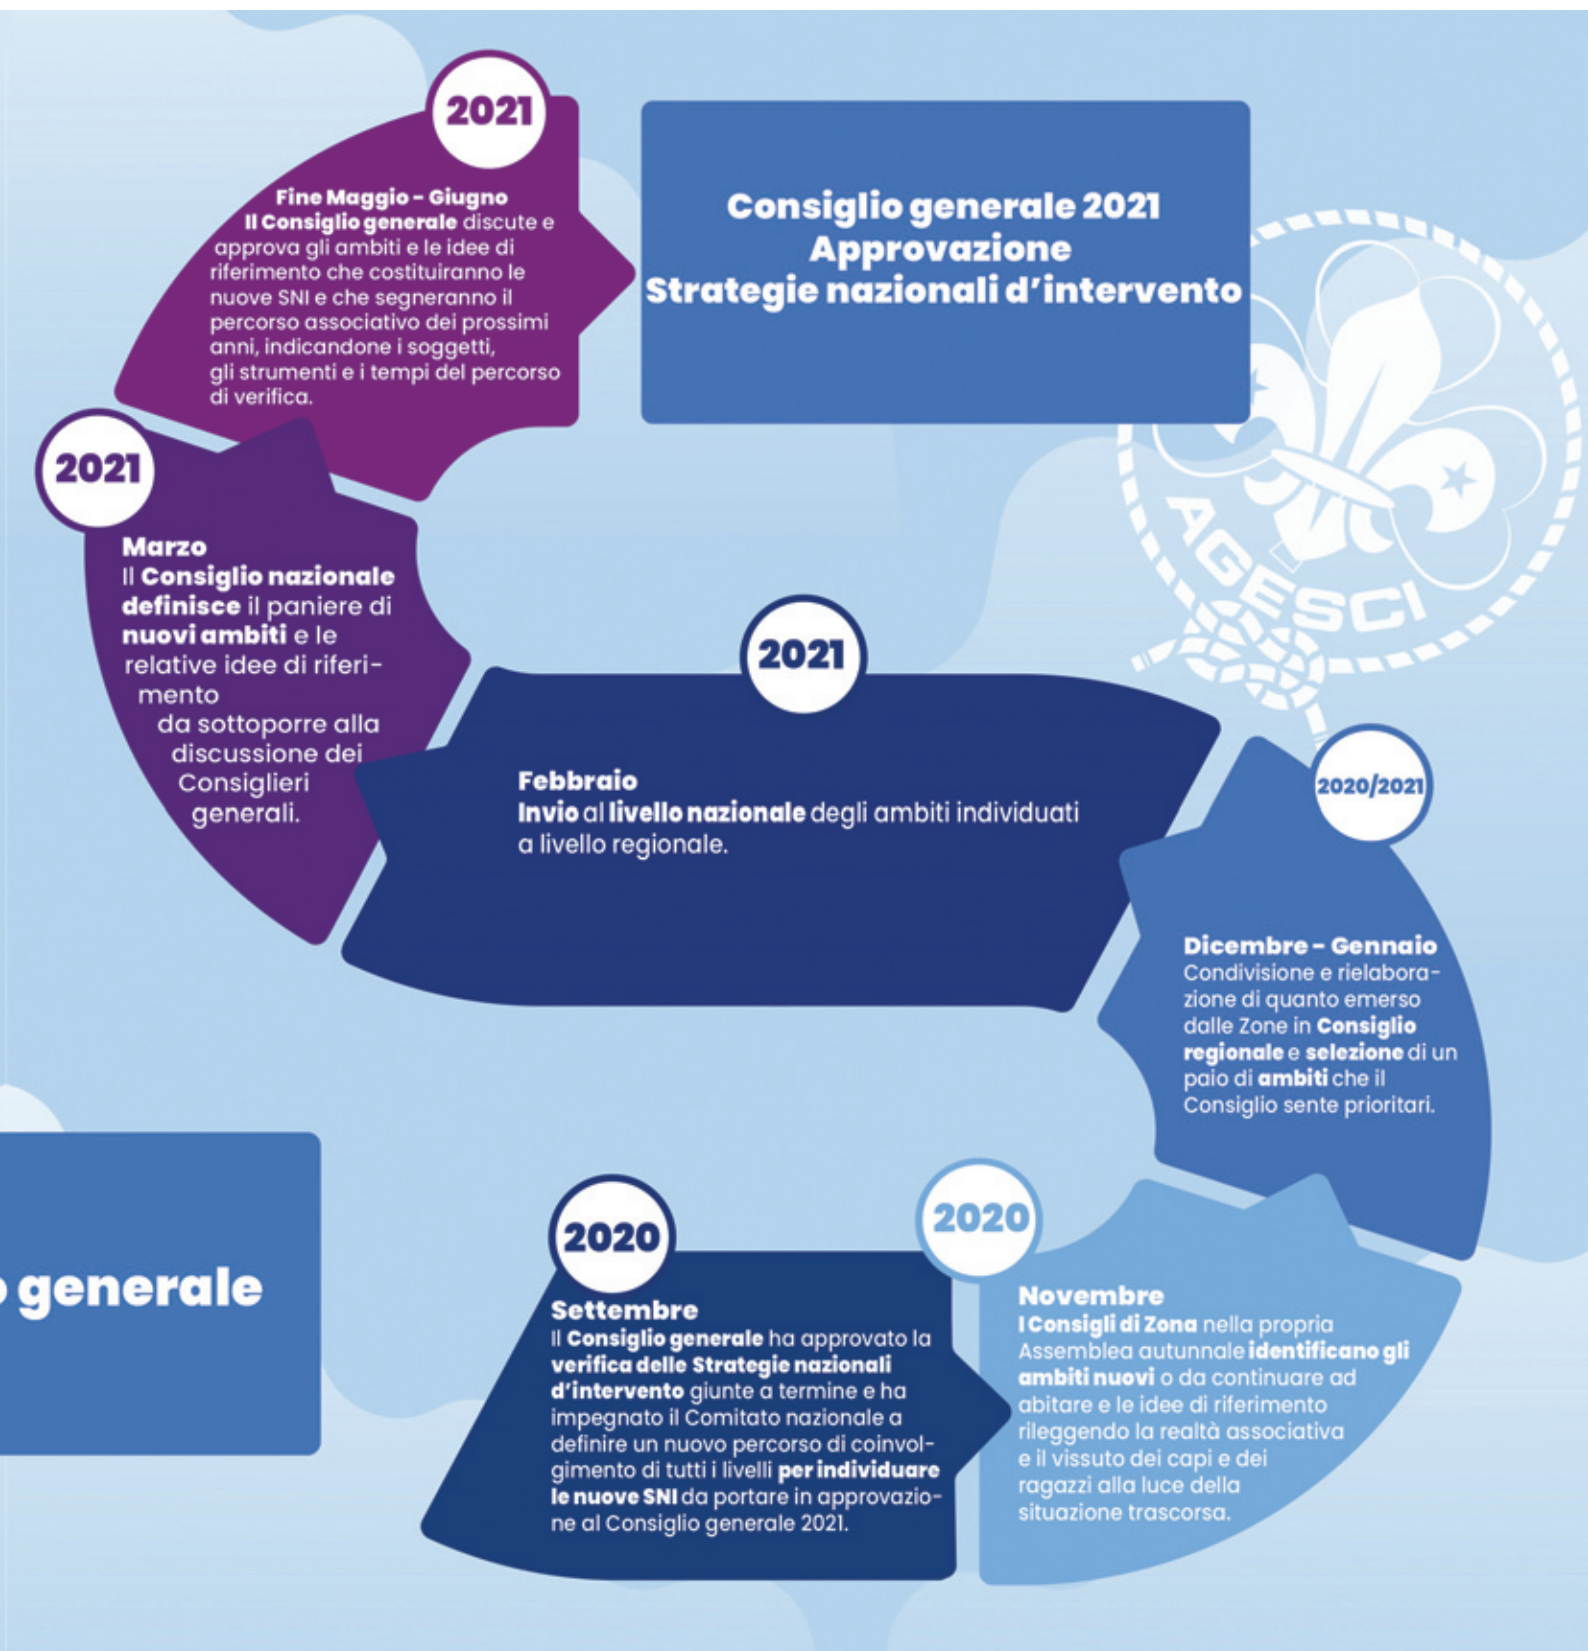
2021

Fine Maggio - Giugno
Il Consiglio generale discute e approva gli ambiti e le idee di riferimento che costituiranno le nuove SNI e che segneranno il percorso associativo dei prossimi anni, indicandone i soggetti, gli strumenti e i tempi del percorso di verifica.

Consiglio generale 2021
Approvazione
Strategie nazionali d'intervento

AGESCI

2021

Marzo
Il Consiglio nazionale definisce il paniere di nuovi ambiti e le relative idee di riferimento da sottoporre alla discussione dei Consiglieri generali.

2021

Febbraio
Invio al livello nazionale degli ambiti individuati a livello regionale.

2020/2021

Dicembre - Gennaio
Condivisione e rielaborazione di quanto emerso dalle Zone in Consiglio regionale e selezione di un paio di ambiti che il Consiglio sente prioritari.

generale

2020

Settembre
Il Consiglio generale ha approvato la verifica delle Strategie nazionali d'intervento giunte a termine e ha impegnato il Comitato nazionale a definire un nuovo percorso di coinvolgimento di tutti i livelli per individuare le nuove SNI da portare in approvazione al Consiglio generale 2021.

2020

Novembre
I Consigli di Zona nella propria Assemblea autunnale identificano gli ambiti nuovi o da continuare ad abitare e le idee di riferimento rileggendo la realtà associativa e il vissuto dei capi e dei ragazzi alla luce della situazione trascorsa.